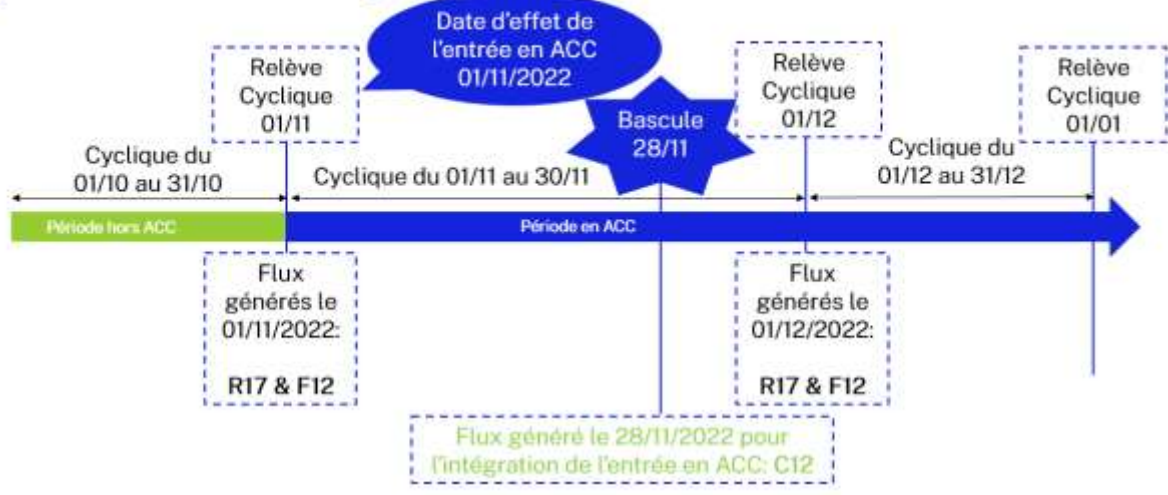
Date d'effet de l'entrée en ACC 01/11/2022

Relève Cyclique 01/11

Relève Cyclique 01/12

Relève Cyclique 01/01

Bascule 28/11

Cyclique du 01/10 au 31/10

Cyclique du 01/11 au 30/11

Cyclique du 01/12 au 31/12

Période hors ACC

Période en ACC

Flux générés le 01/11/2022:

R17 & F12

Flux générés le 01/12/2022:

R17 & F12

Flux généré le 28/11/2022 pour l'intégration de l'entrée en ACC: C12